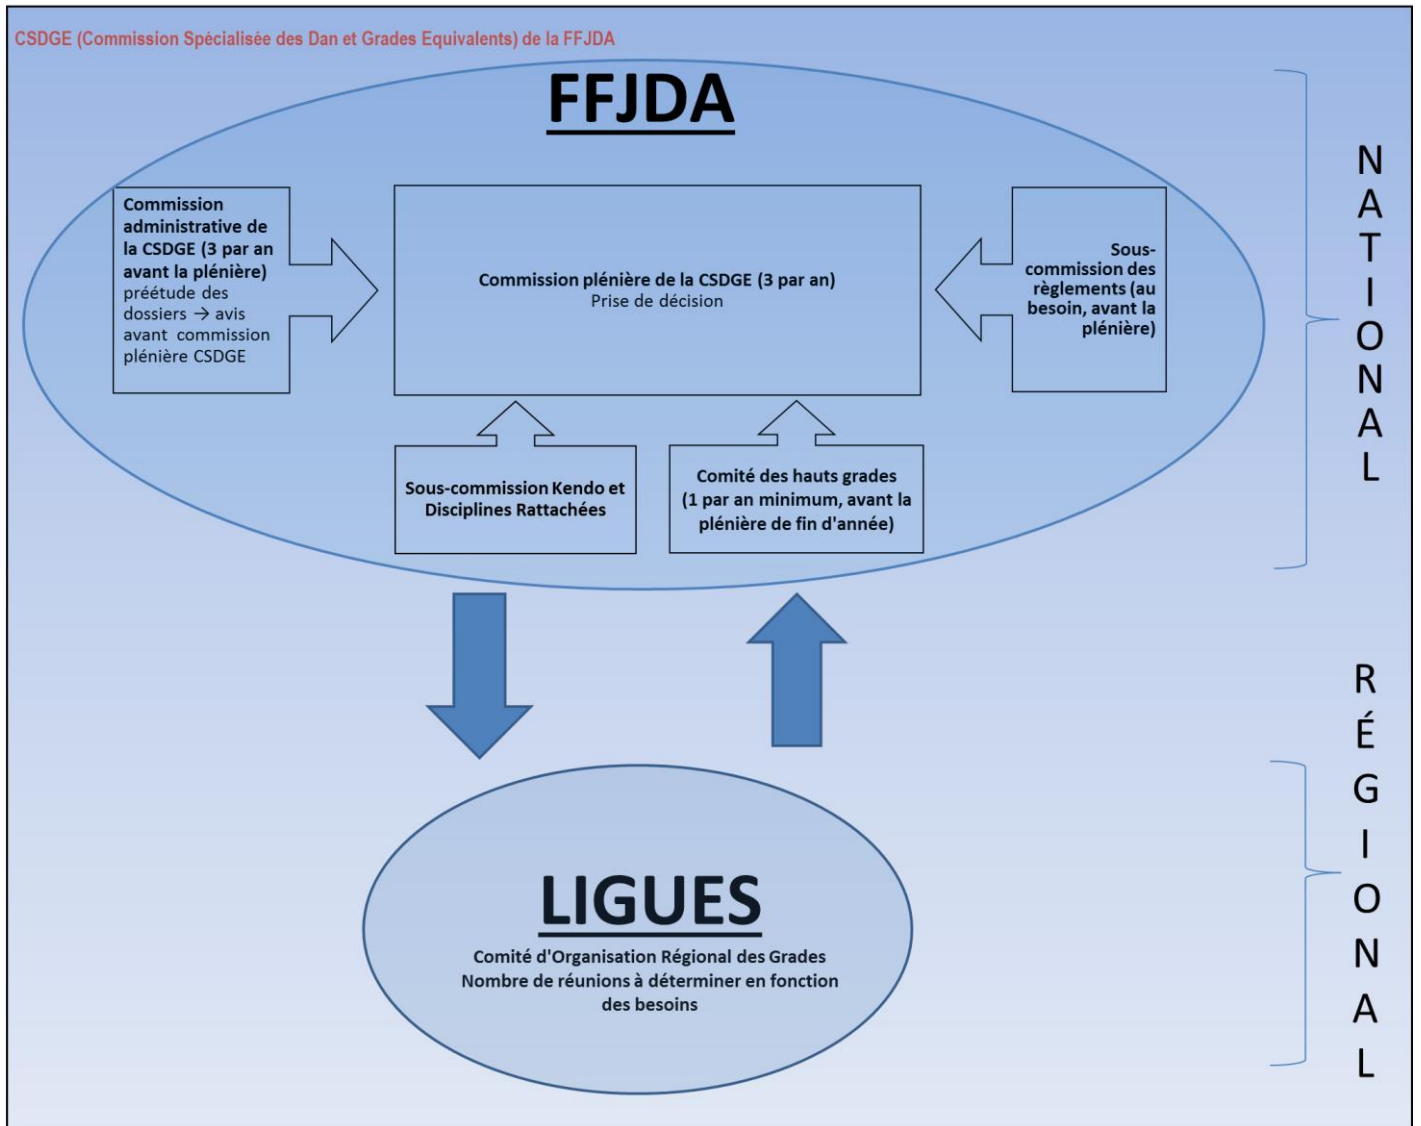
CSDGE (Commission Spécialisée des Dan et Grades Equivalents) de la FFJDA

FFJDA

Commission administrative de la CSDGE (3 par an avant la plénière) préétude des dossiers → avis avant commission plénière CSDGE

Commission plénière de la CSDGE (3 par an)
Prise de décision

Sous-commission des règlements (au besoin, avant la plénière)

Sous-commission Kendo et Disciplines Rattachées

Comité des hauts grades (1 par an minimum, avant la plénière de fin d'année)

NATIONAL

RÉGIONAL

LIGUES

Comité d'Organisation Régional des Grades
Nombre de réunions à déterminer en fonction des besoins